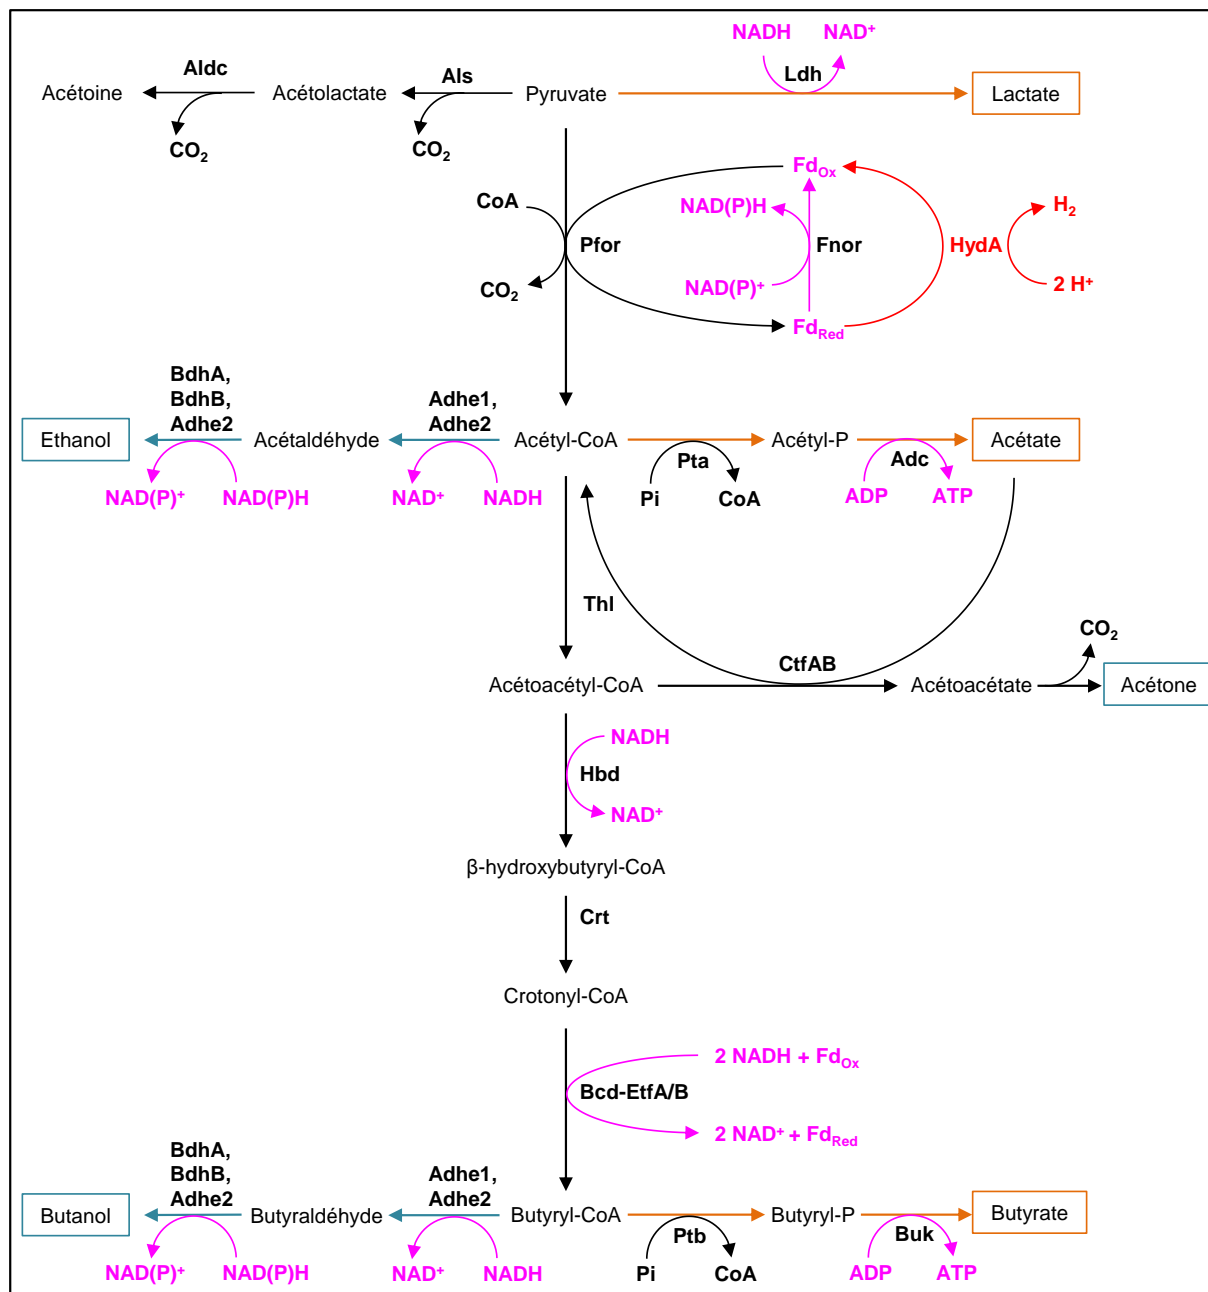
NADH NAD$^+$

Aldc
Acétoine
$CO_2$
Acétolactate
Als
$CO_2$
Pyruvate
Ldh
Lactate

$Fd_{Ox}$
CoA
NAD(P)H
Pfor
Fnor
HydA
$H_2$
$CO_2$
NAD(P)$^+$
2 H$^+$
$Fd_{Red}$

BdhA,
BdhB,
Adhe2
Adhe1,
Adhe2
Ethanol
Acétaldéhyde
Acétyl-CoA
Acétyl-P
Acétate
Pta
Adc
NAD(P)$^+$
NAD(P)H
NAD$^+$
NADH
Pi
CoA
ADP
ATP

Thl
$CO_2$
CtfAB
Acétoacétyl-CoA
Acétoacétate
Acétone

NADH
Hbd
NAD$^+$
β-hydroxybutyryl-CoA
Crt
Crotonyl-CoA

2 NADH + $Fd_{Ox}$
Bcd-EtfA/B
2 NAD$^+$ + $Fd_{Red}$

BdhA,
BdhB,
Adhe2
Adhe1,
Adhe2
Butanol
Butyraldéhyde
Butyryl-CoA
Butyryl-P
Butyrate
Ptb
Buk
NAD(P)$^+$
NAD(P)H
NAD$^+$
NADH
Pi
CoA
ADP
ATP